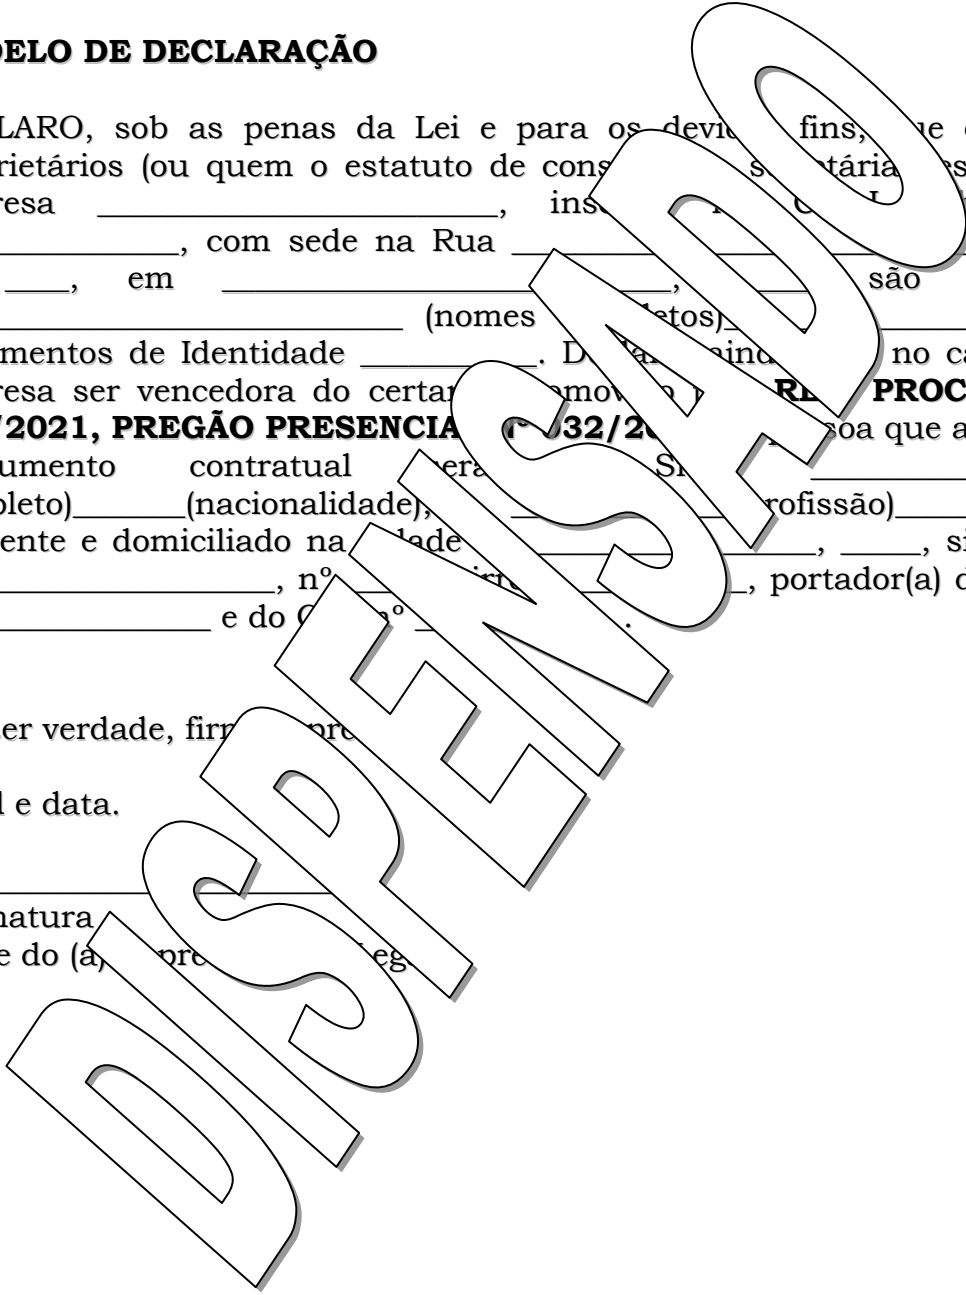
DELO DE DECLARAÇÃO

LARO, sob as penas da Lei e para os devi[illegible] fins, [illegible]ue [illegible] rietários (ou quem o estatuto de cons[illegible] s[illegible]tária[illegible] resa ______________________, ins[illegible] _____________, com sede na Rua ______________ ____, em ______________________, ______ são _____________________________ (nomes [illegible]etos)_____ mentos de Identidade __________. D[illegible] aind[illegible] no ca resa ser vencedora do certa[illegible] omov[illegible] RE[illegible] PROC /2021, PREGÃO PRESENCIA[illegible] 032/20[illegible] soa que a umento contratual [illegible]era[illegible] S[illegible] ___________ pleto)_______(nacionalidade), ______________rofissão)______ ente e domiciliado na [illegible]dade ______________, _____, si __________________, nº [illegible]irr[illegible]________, portador(a) d ______________ e do C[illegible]º ______.

er verdade, fir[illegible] pre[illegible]

l e data.

______________________________
natura
e do (a) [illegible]pre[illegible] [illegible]eg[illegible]

DISPENSADO